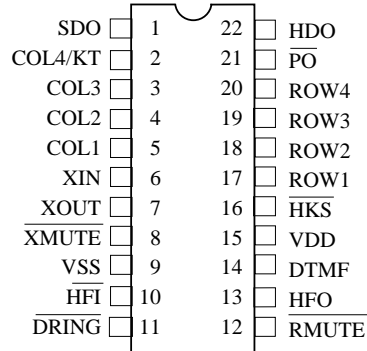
SDO 1
COL4/KT 2
COL3 3
COL2 4
COL1 5
XIN 6
$\overline{\text{XOUT}}$ 7
$\overline{\text{XMUTE}}$ 8
VSS 9
$\overline{\text{HFI}}$ 10
$\overline{\text{DRING}}$ 11

22 HDO
21 $\overline{\text{PO}}$
20 ROW4
19 ROW3
18 ROW2
17 ROW1
16 $\overline{\text{HKS}}$
15 VDD
14 DTMF
13 HFO
12 $\overline{\text{RMUTE}}$